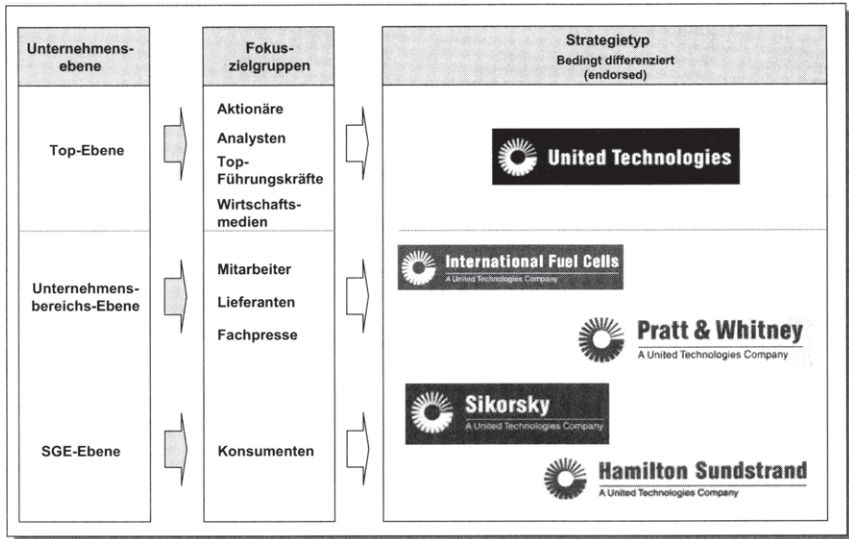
| Unternehmensebene | Fokuszielgruppen | Strategietyp Bedingt differenziert (endorsed) |
|---|---|---|
| Top-Ebene | Aktionäre Analysten Top-Führungskräfte Wirtschaftsmedien | United Technologies |
| Unternehmensbereichs-Ebene | Mitarbeiter Lieferanten Fachpresse | International Fuel Cells A United Technologies Company; Pratt & Whitney A United Technologies Company |
| SGE-Ebene | Konsumenten | Sikorsky A United Technologies Company; Hamilton Sundstrand A United Technologies Company |